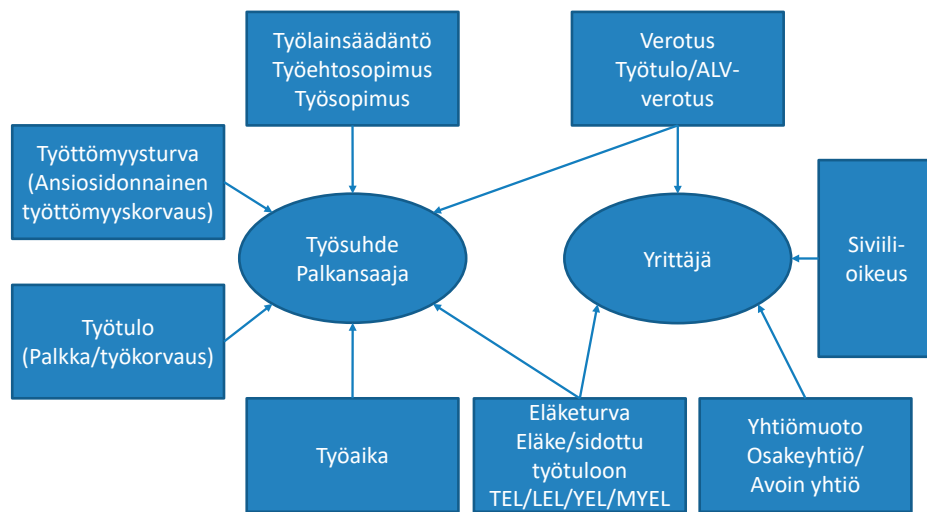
Työlainsäädäntö
Työehtosopimus
Työsopimus

Verotus
Työtulo/ALV-verotus

Työttömyysturva
(Ansiosidonnainen työttömyyskorvaus)

Työsuhde
Palkansaaja

Yrittäjä

Siviilioikeus

Työtulo
(Palkka/työkorvaus)

Työaika

Eläketurva
Eläke/sidottu työtuloon
TEL/LEL/YEL/MYEL

Yhtiömuoto
Osakeyhtiö/
Avoin yhtiö